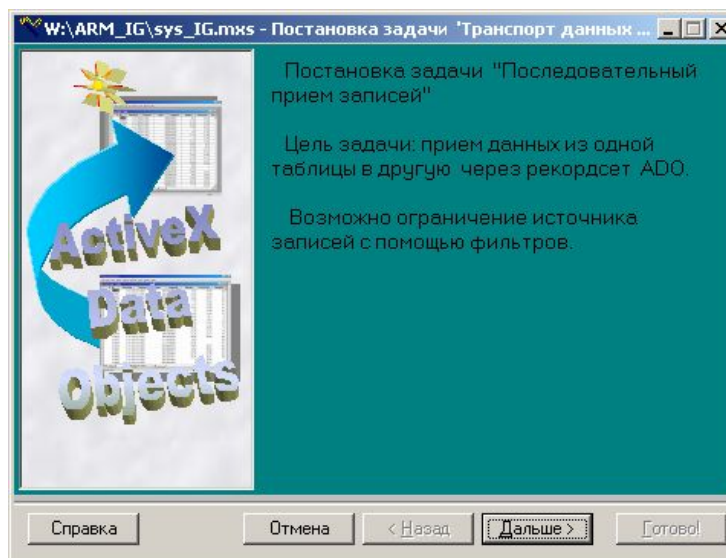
W:\ARM_IG\sys_IG.mxs - Постановка задачи 'Транспорт данных ...

ActiveX Data Objects

Постановка задачи "Последовательный прием записей"

Цель задачи: прием данных из одной таблицы в другую через рекордсет ADO.

Возможно ограничение источника записей с помощью фильтров.

Справка

Отмена

< Назад

Дальше >

Готово!